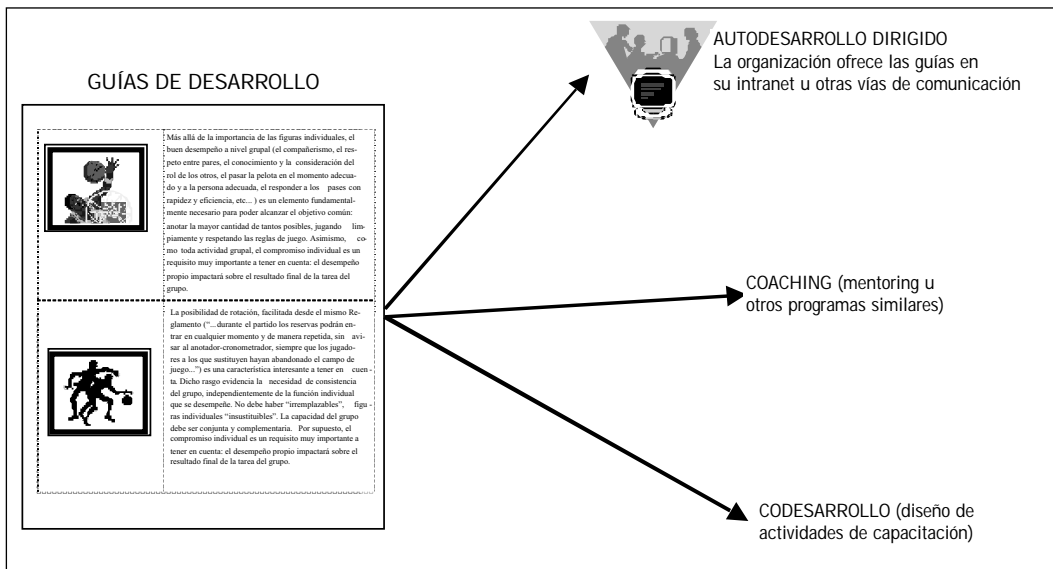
GUÍAS DE DESARROLLO

Más allá de la importancia de las figuras individuales, el buen desempeño a nivel grupal (el compañerismo, el respeto entre pares, el conocimiento y la consideración del rol de los otros, el pasar la pelota en el momento adecuado y a la persona adecuada, el responder a los pases con rapidez y eficiencia, etc... ) es un elemento fundamentalmente necesario para poder alcanzar el objetivo común: anotar la mayor cantidad de tantos posibles, jugando limpiamente y respetando las reglas de juego. Asimismo, como toda actividad grupal, el compromiso individual es un requisito muy importante a tener en cuenta: el desempeño propio impactará sobre el resultado final de la tarea del grupo.

La posibilidad de rotación, facilitada desde el mismo Reglamento ("...durante el partido los reservas podrán entrar en cualquier momento y de manera repetida, sin avisar al anotador-cronometrador, siempre que los jugadores a los que sustituyen hayan abandonado el campo de juego...") es una característica interesante a tener en cuenta. Dicho rasgo evidencia la necesidad de consistencia del grupo, independientemente de la función individual que se desempeñe. No debe haber "irremplazables", figuras individuales "insustituibles". La capacidad del grupo debe ser conjunta y complementaria. Por supuesto, el compromiso individual es un requisito muy importante a tener en cuenta: el desempeño propio impactará sobre el resultado final de la tarea del grupo.

AUTODESARROLLO DIRIGIDO
La organización ofrece las guías en su intranet u otras vías de comunicación

COACHING (mentoring u otros programas similares)

CODESARROLLO (diseño de actividades de capacitación)